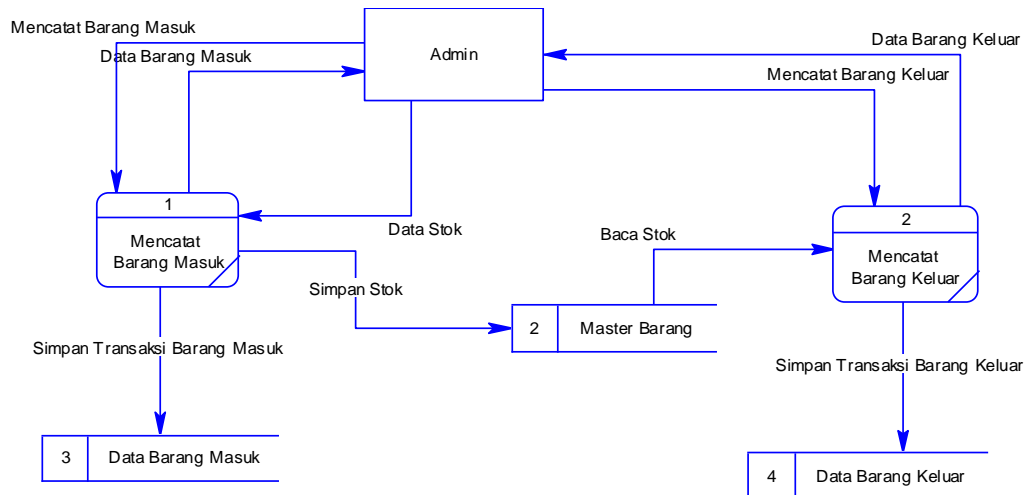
Mencatat Barang Masuk

Data Barang Masuk

Admin

Data Barang Keluar

Mencatat Barang Keluar

1

Mencatat Barang Masuk

Data Stok

Baca Stok

2

Mencatat Barang Keluar

Simpan Stok

2 | Master Barang

Simpan Transaksi Barang Masuk

Simpan Transaksi Barang Keluar

3 | Data Barang Masuk

4 | Data Barang Keluar